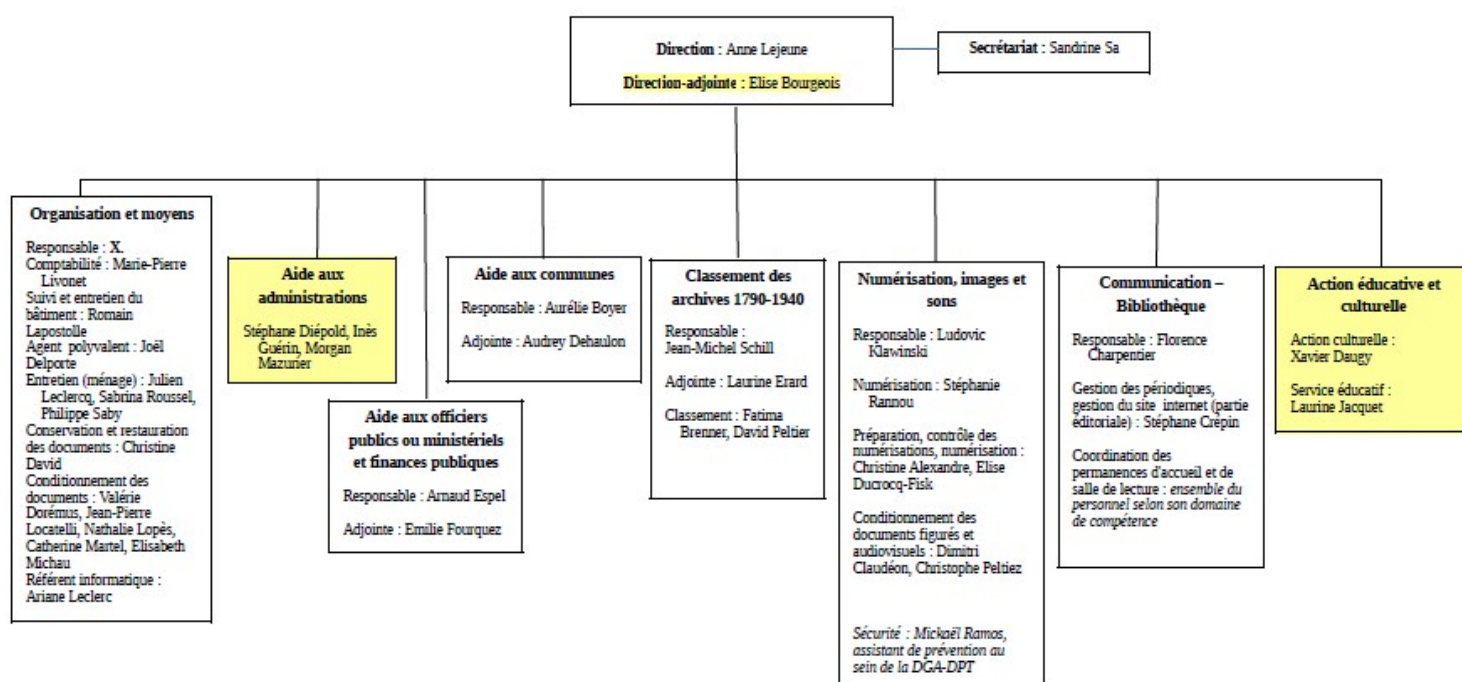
**Direction** : Anne Lejeune

**Direction-adjointe** : Elise Bourgeois

**Secrétariat** : Sandrine Sa

**Organisation et moyens**

Responsable : **X.**
Comptabilité : Marie-Pierre Livonet
Suivi et entretien du bâtiment : Romain Lapostolle
Agent polyvalent : Joël Delporte
Entretien (ménage) : Julien Leclercq, Sabrina Roussel, Philippe Saby
Conservation et restauration des documents : Christine David
Conditionnement des documents : Valérie Dorémus, Jean-Pierre Locatelli, Nathalie Lopès, Catherine Martel, Elisabeth Michau
Référent informatique : Ariane Leclerc

**Aide aux administrations**

Stéphane Diépold, Inès Guérin, Morgan Mazurier

**Aide aux officiers publics ou ministériels et finances publiques**

Responsable : Arnaud Espel

Adjointe : Emilie Fourquez

**Aide aux communes**

Responsable : Aurélie Boyer

Adjointe : Audrey Dehaulon

**Classement des archives 1790-1940**

Responsable : Jean-Michel Schill

Adjointe : Laurine Erard

Classement : Fatima Brenner, David Peltier

**Numérisation, images et sons**

Responsable : Ludovic Klawinski

Numérisation : Stéphanie Rannou

Préparation, contrôle des numérisations, numérisation : Christine Alexandre, Elise Ducrocq-Fisk

Conditionnement des documents figurés et audiovisuels : Dimitri Claudéon, Christophe Peltiez

*Sécurité : Mickaël Ramos, assistant de prévention au sein de la DGA-DPT*

**Communication – Bibliothèque**

Responsable : Florence Charpentier

Gestion des périodiques, gestion du site internet (partie éditoriale) : Stéphane Crépin

Coordination des permanences d'accueil et de salle de lecture : *ensemble du personnel selon son domaine de compétence*

**Action éducative et culturelle**

Action culturelle : Xavier Daugy

Service éducatif : Laurine Jacquet